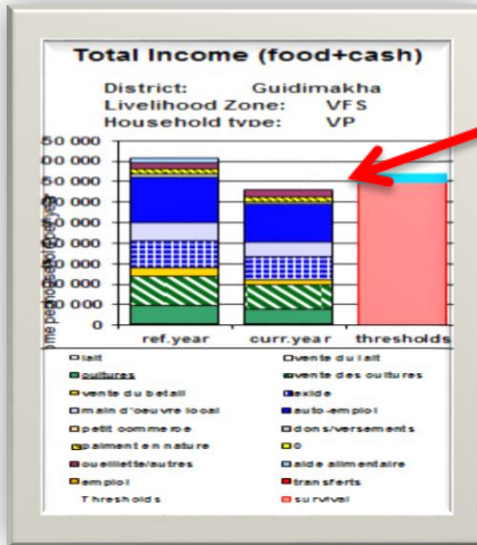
Total Income (food+cash)

District: Guidimakha
Livelihood Zone: VFS
Household type: VP

50 000
00 000
50 000
00 000
50 000
00 000
50 000
00 000
50 000
00 000
0

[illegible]

ref.year
curr.year
thresholds

lait
vente du lait
cultures
vente des cultures
vente du betail
exode
main d'oeuvre local
auto-emploi
petit commerce
dons/versements
paiement en nature
0
cueillette/autres
aide alimentaire
emploi
transferts
Thresholds
survival